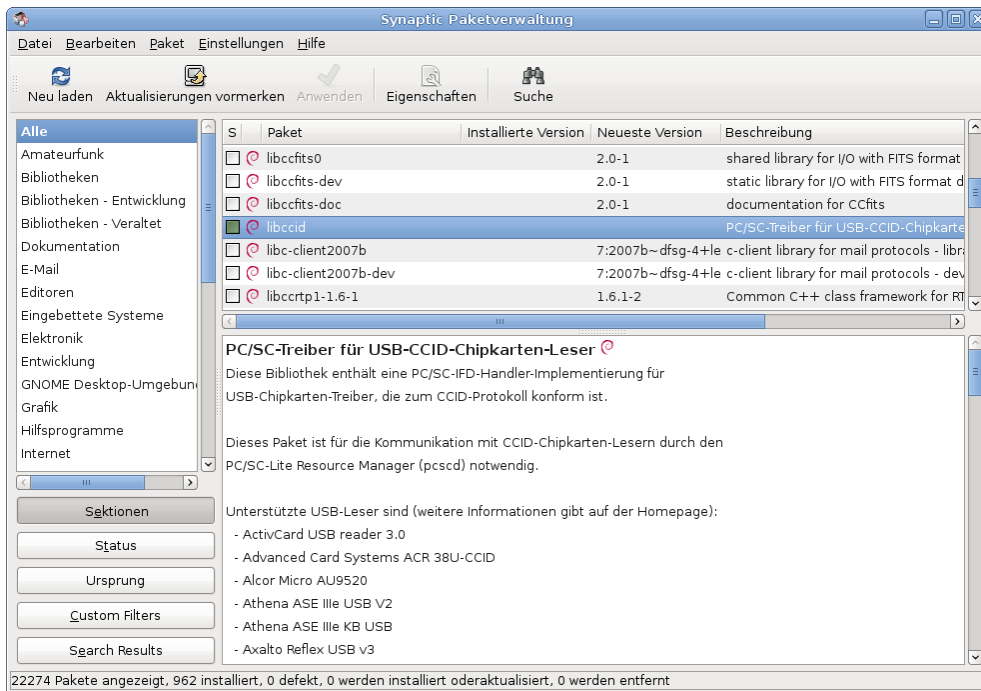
Synaptic Paketverwaltung

Datei Bearbeiten Paket Einstellungen Hilfe

Neu laden Aktualisierungen vormerken Anwenden Eigenschaften Suche

Alle
Amateurfunk
Bibliotheken
Bibliotheken - Entwicklung
Bibliotheken - Veraltet
Dokumentation
E-Mail
Editoren
Eingebettete Systeme
Elektronik
Entwicklung
GNOME Desktop-Umgebun
Grafik
Hilfsprogramme
Internet

Sektionen
Status
Ursprung
Custom Filters
Search Results

| S | Paket | Installierte Version | Neueste Version | Beschreibung |
|---|---|---|---|---|
| | libccfits0 | | 2.0-1 | shared library for I/O with FITS format |
| | libccfits-dev | | 2.0-1 | static library for I/O with FITS format d |
| | libccfits-doc | | 2.0-1 | documentation for CCfits |
| | libccid | | | PC/SC-Treiber für USB-CCID-Chipkarte |
| | libc-client2007b | | 7:2007b~dfsg-4+le | c-client library for mail protocols - libr |
| | libc-client2007b-dev | | 7:2007b~dfsg-4+le | c-client library for mail protocols - dev |
| | libccrtp1-1.6-1 | | 1.6.1-2 | Common C++ class framework for RT |

PC/SC-Treiber für USB-CCID-Chipkarten-Leser
Diese Bibliothek enthält eine PC/SC-IFD-Handler-Implementierung für USB-Chipkarten-Treiber, die zum CCID-Protokoll konform ist.

Dieses Paket ist für die Kommunikation mit CCID-Chipkarten-Lesern durch den PC/SC-Lite Resource Manager (pcscd) notwendig.

Unterstützte USB-Leser sind (weitere Informationen gibt auf der Homepage):
- ActivCard USB reader 3.0
- Advanced Card Systems ACR 38U-CCID
- Alcor Micro AU9520
- Athena ASE IIIe USB V2
- Athena ASE IIIe KB USB
- Axalto Reflex USB v3

22274 Pakete angezeigt, 962 installiert, 0 defekt, 0 werden installiert oderaktualisiert, 0 werden entfernt